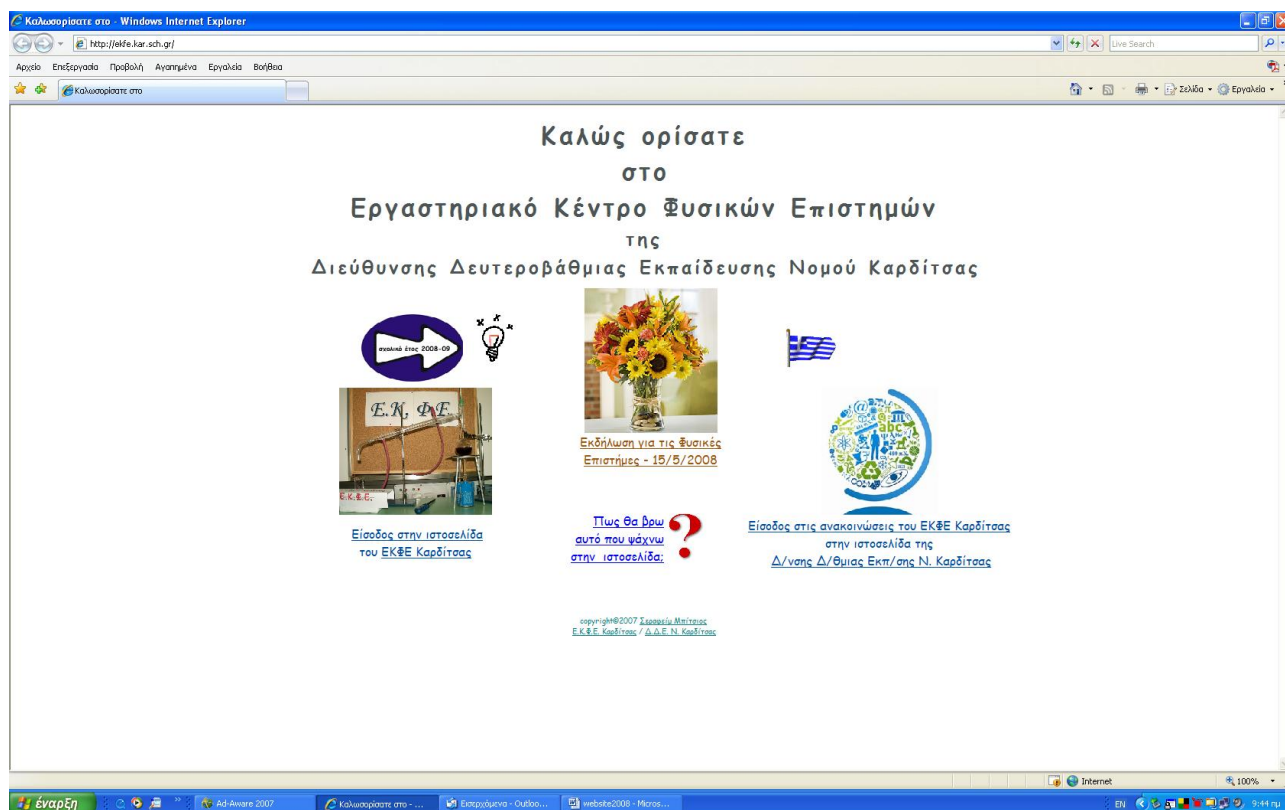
Καλωσορίσατε στο - Windows Internet Explorer

http://ekfe.kar.sch.gr/

Live Search

Αρχείο Επεξεργασία Προβολή Αγαπημένα Εργαλεία Βοήθεια

Καλωσορίσατε στο

Σελίδα Εργαλεία

Καλώς ορίσατε

στο

Εργαστηριακό Κέντρο Φυσικών Επιστημών

της

Διεύθυνσης Δευτεροβάθμιας Εκπαίδευσης Νομού Καρδίτσας

σχολικό έτος 2008-09

Ε.Κ.Φ.Ε.

Ε.Κ.Φ.Ε.

Είσοδος στην ιστοσελίδα του ΕΚΦΕ Καρδίτσας

Εκδήλωση για τις Φυσικές Επιστήμες - 15/5/2008

Πως θα βρω αυτό που ψάχνω στην ιστοσελίδα;

Είσοδος στις ανακοινώσεις του ΕΚΦΕ Καρδίτσας στην ιστοσελίδα της Δ/νσης Δ/θμιας Εκπ/σης Ν. Καρδίτσας

copyright@2007 Σαρραρίμ Μπίτσιος
Ε.Κ.Φ.Ε. Καρδίτσας / Δ.Δ.Ε. Ν. Καρδίτσας

Internet

100%

έναρξη

Ad-Aware 2007

Καλωσορίσατε στο - ...

Εισερχόμενα - Outloo...

website2008 - Micros...

EN

9:44 πμ